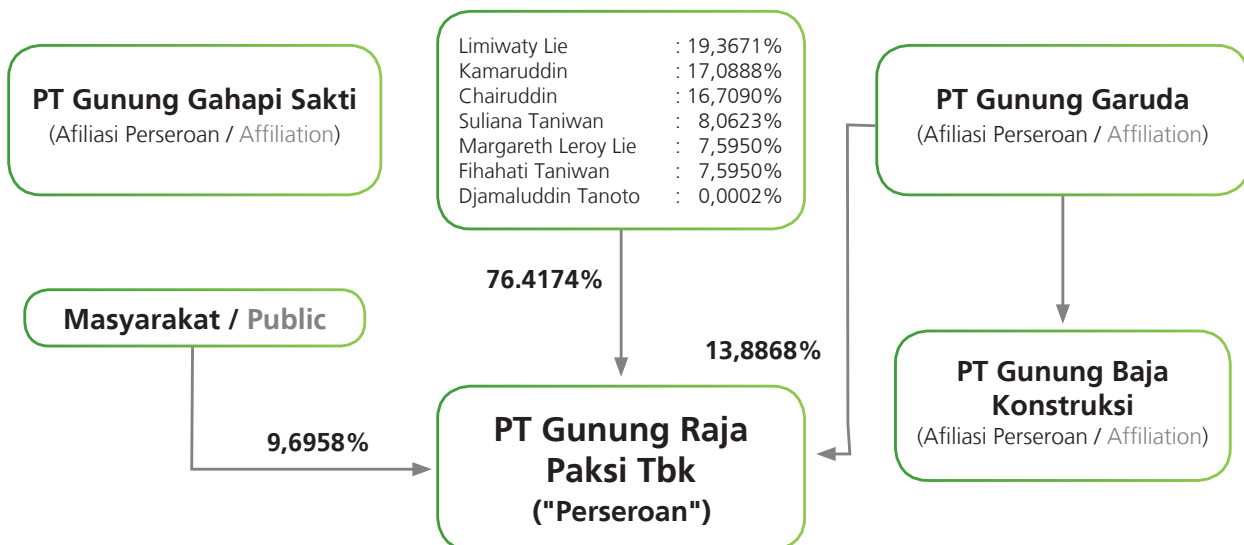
PT Gunung Gahapi Sakti
(Afiliasi Perseroan / Affiliation)

Limiwaty Lie : 19,3671%
Kamaruddin : 17,0888%
Chairuddin : 16,7090%
Suliana Taniwan : 8,0623%
Margareth Leroy Lie : 7,5950%
Fihahati Taniwan : 7,5950%
Djamaluddin Tanoto : 0,0002%

PT Gunung Garuda
(Afiliasi Perseroan / Affiliation)

76.4174%

Masyarakat / Public

13,8868%

PT Gunung Baja Konstruksi
(Afiliasi Perseroan / Affiliation)

9,6958%

PT Gunung Raja Paksi Tbk
("Perseroan")